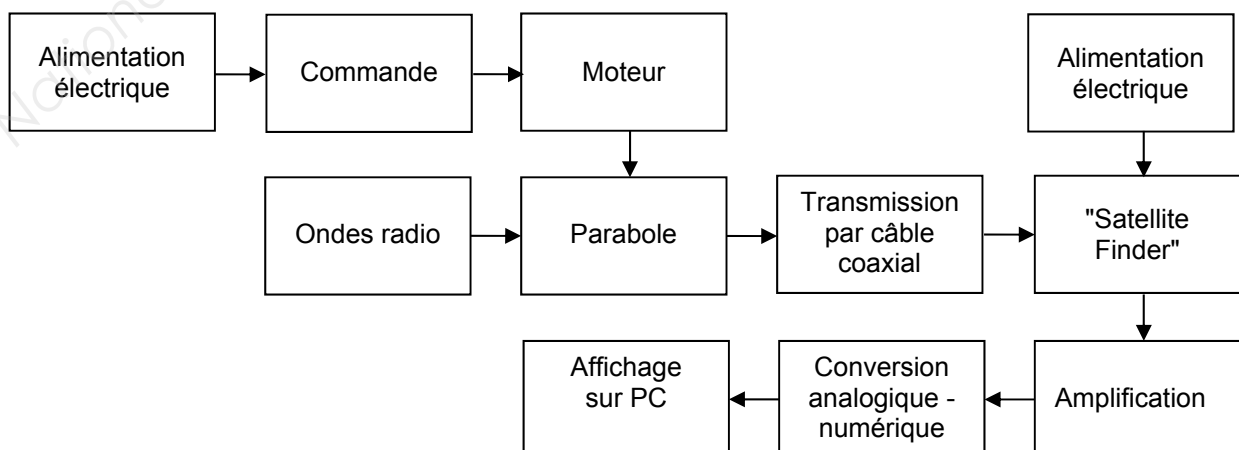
Alimentation électrique

Commande

Moteur

Alimentation électrique

Ondes radio

Parabole

Transmission par câble coaxial

"Satellite Finder"

Affichage sur PC

Conversion analogique - numérique

Amplification